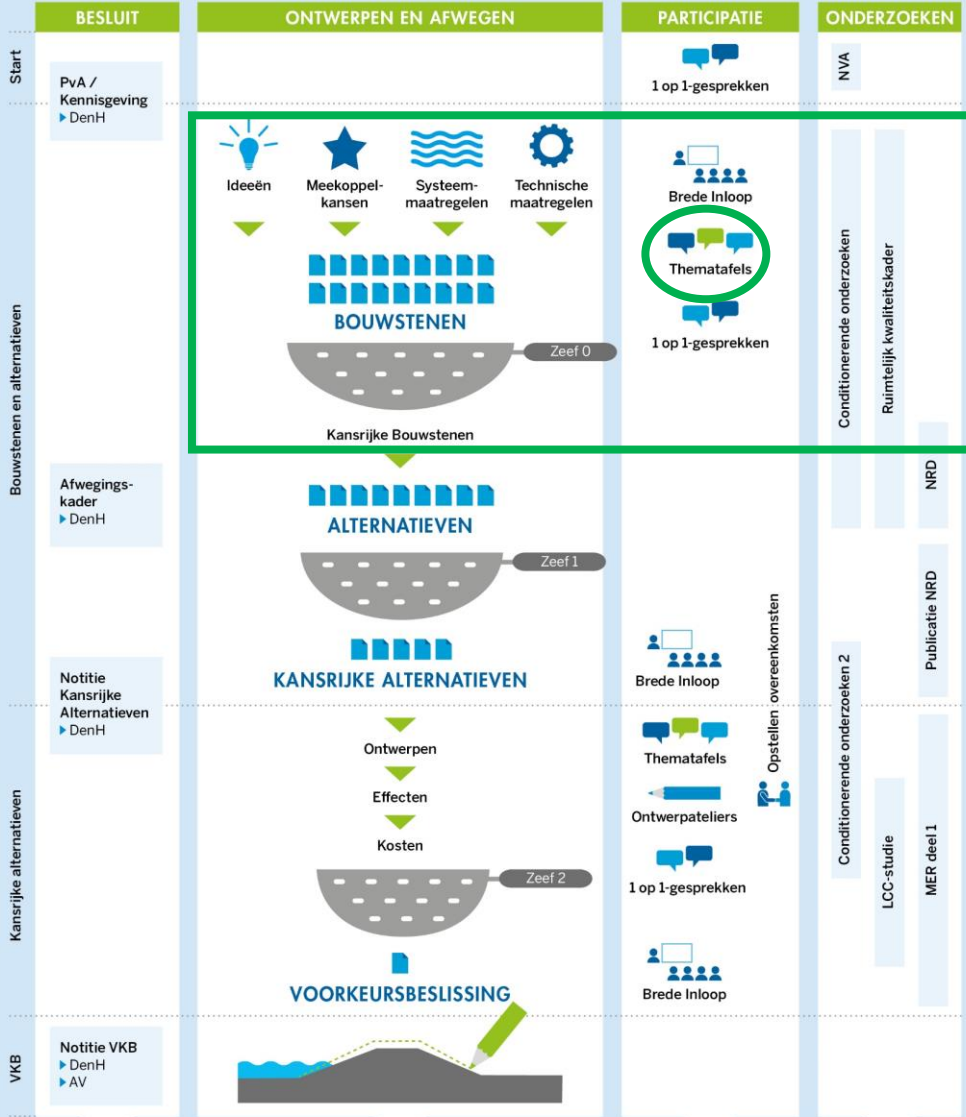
BESLUIT

ONTWERPEN EN AFWEGEN

PARTICIPATIE

ONDERZOEKEN

Start

PvA / Kennisgeving
DenH

1 op 1-gesprekken

NVA

Ideeën

Meekoppelkansen

Systeemmaatregelen

Technische maatregelen

Brede Inloop

Thematafels

BOUWSTENEN

1 op 1-gesprekken

Zeef 0

Kansrijke Bouwstenen

Conditionerende onderzoeken

Ruimtelijk kwaliteitskader

Bouwstenen en alternatieven

Afwegingskader
DenH

ALTERNATIEVEN

NRD

Zeef 1

Publicatie NRD

KANSRIJKE ALTERNATIEVEN

Brede Inloop

Opstellen overeenkomsten

Notitie Kansrijke Alternatieven
DenH

Ontwerpen

Thematafels

Effecten

Ontwerpateliers

Conditionerende onderzoeken 2

Kosten

Zeef 2

1 op 1-gesprekken

LCC-studie

MER deel 1

Kansrijke alternatieven

Brede Inloop

VOORKEURSBESLISSING

VKB

Notitie VKB
DenH
AV